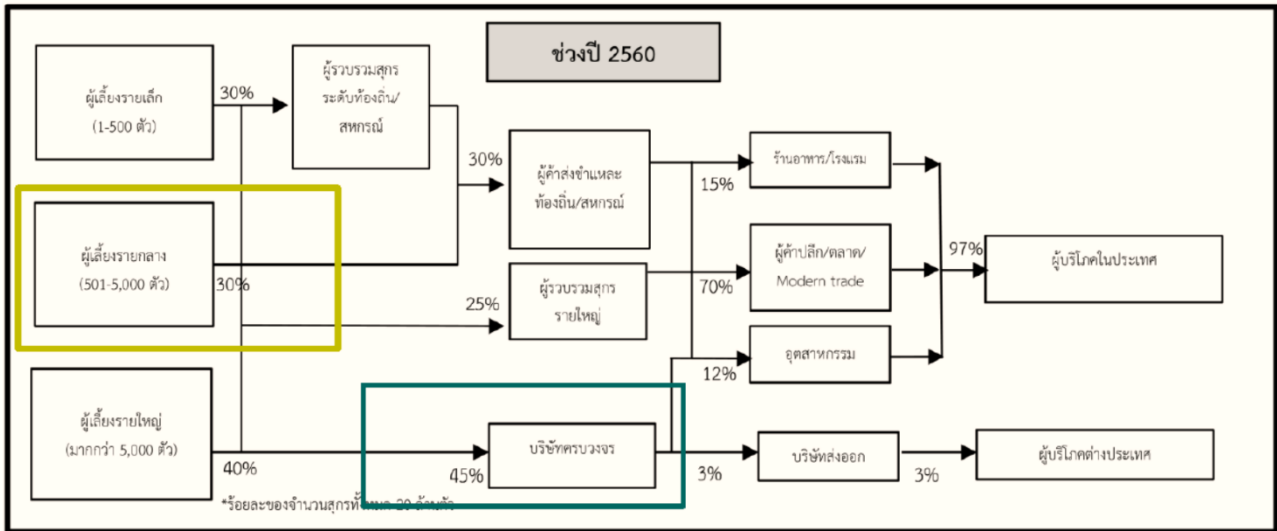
ช่วงปี 2560

ผู้เลี้ยงรายเล็ก (1-500 ตัว)

30%

ผู้รวบรวมสุกรระดับท้องถิ่น/สหกรณ์

30%

ผู้ค้าส่งชำแหละท้องถิ่น/สหกรณ์

15%

ร้านอาหาร/โรงแรม

ผู้เลี้ยงรายกลาง (501-5,000 ตัว)

30%

ผู้ค้าปลีก/ตลาด/Modern trade

70%

97%

ผู้บริโภคในประเทศ

25%

ผู้รวบรวมสุกรรายใหญ่

อุตสาหกรรม

12%

ผู้เลี้ยงรายใหญ่ (มากกว่า 5,000 ตัว)

40%

45%

บริษัทครบวงจร

3%

บริษัทส่งออก

3%

ผู้บริโภคต่างประเทศ

*ร้อยละของจำนวนสุกรทั้งหมด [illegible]